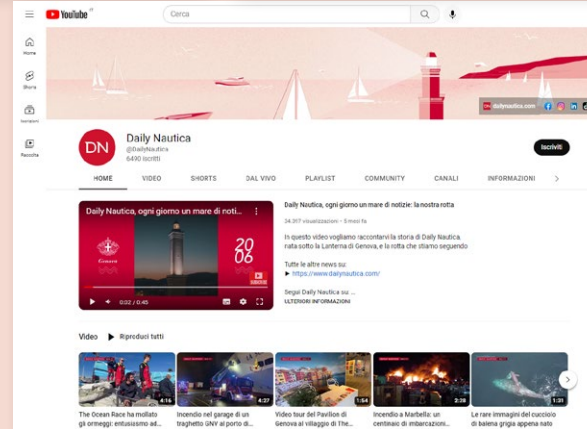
YouTube IT

Cerca

Home

Shorts

Iscrizioni

Raccolta

dailynautica.com

DN

Daily Nautica

@DailyNautica

6490 iscritti

Iscriviti

HOME VIDEO SHORTS DAL VIVO PLAYLIST COMMUNITY CANALI INFORMAZIONI

Daily Nautica, ogni giorno un mare di noti...

Genova

20 06

0:02 / 0:45

Daily Nautica, ogni giorno un mare di notizie: la nostra rotta

34.397 visualizzazioni • 5 mesi fa

In questo video vogliamo raccontarvi la storia di Daily Nautica, nata sotto la Lanterna di Genova, e la rotta che stiamo seguendo

Tutte le altre news su:
▶ https://www.dailynautica.com/

Segui Daily Nautica su ...

ULTERIORI INFORMAZIONI

Video ▶ Riproduci tutti

4:16
The Ocean Race ha mollato gli ormeggi: entusiasmo ad...

4:27
Incendio nel garage di un traghetto GNV al porto di...

1:54
Video tour del Pavilion di Genova al villaggio di The...

2:28
Incendio a Marbella: un centinaio di imbarcazioni...

1:31
Le rare immagini del cucciolo di balena grigia appena nato